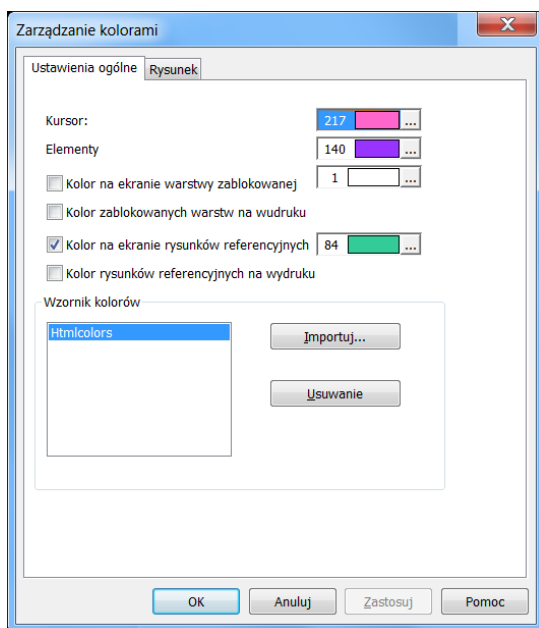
Zarządzanie kolorami

Ustawienia ogólne
Rysunek

Kursor:
217
...

Elementy
140
...

Kolor na ekranie warstwy zablokowanej
1
...

Kolor zablokowanych warstw na wudruku

Kolor na ekranie rysunków referencyjnych
84
...

Kolor rysunków referencyjnych na wydruku

Wzornik kolorów

Htmlcolors

Importuj...

Usuwanie

OK
Anuluj
Zastosuj
Pomoc